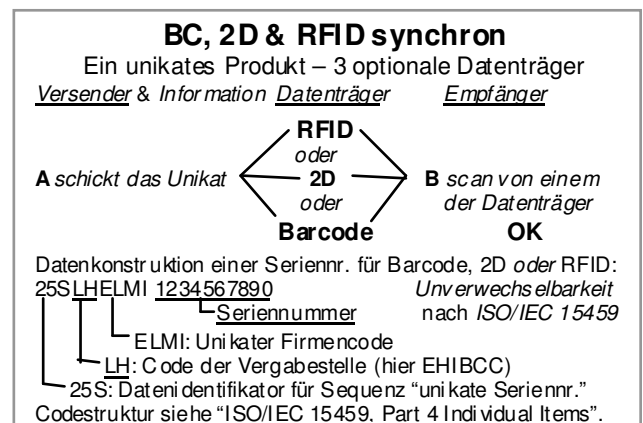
BC, 2D & RFID synchron

Ein unikates Produkt – 3 optionale Datenträger

Versender & Information Datenträger Empfänger

RFID
oder
A schickt das Unikat 2D B scan von einem
oder der Datenträger
Barcode OK

Datenkonstruktion einer Seriennr. für Barcode, 2D oder RFID:
25SLHELMI 1234567890 Unverwechselbarkeit
Seriennummer nach ISO/IEC 15459
ELMI: Unikater Firmencode
LH: Code der Vergabestelle (hier EHIBCC)
25S: Datenidentifikator für Sequenz "unikate Seriennr."
Codestruktur siehe "ISO/IEC 15459, Part 4 Individual Items".